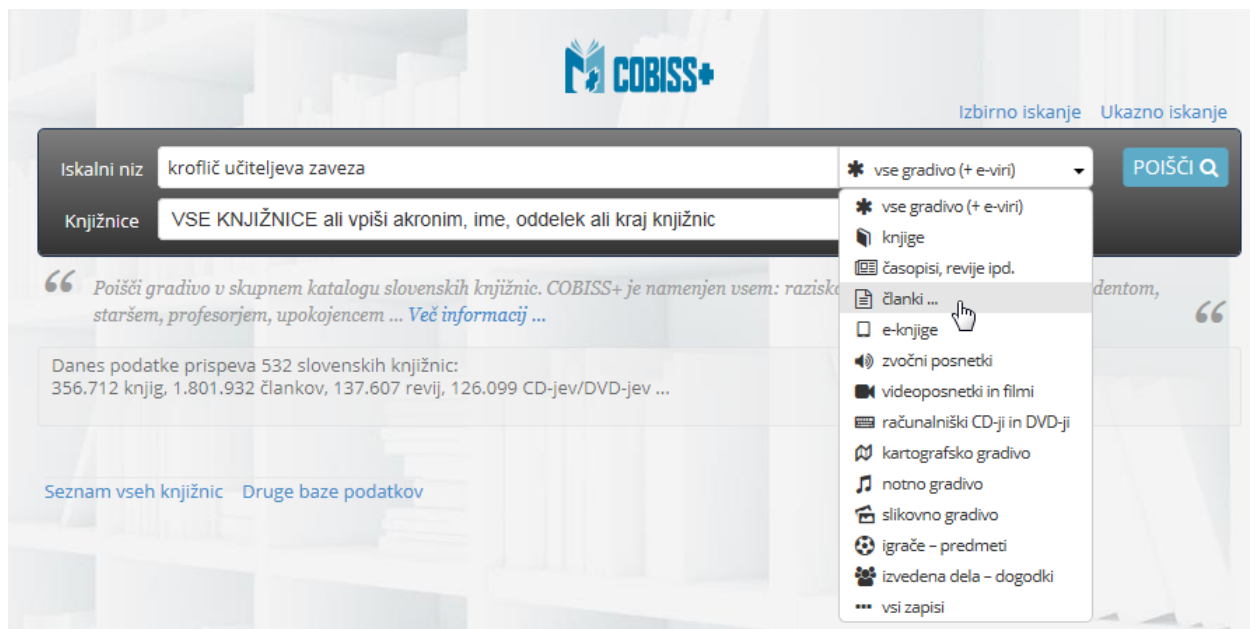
COBISS+

Izbirno iskanje Ukazno iskanje

Iskalni niz kroflič učiteljeva zaveza

vse gradivo (+ e-viri)

POIŠČI

Knjižnice VSE KNJIŽNICE ali vpiši akronim, ime, oddelek ali kraj knjižnic

vse gradivo (+ e-viri)
knjige
časopisi, revije ipd.
članki ...
e-knjige
zvočni posnetki
videoposnetki in filmi
računalniški CD-ji in DVD-ji
kartografsko gradivo
notno gradivo
slikovno gradivo
igrače – predmeti
izvedena dela – dogodki
vsi zapisi

Poišči gradivo v skupnem katalogu slovenskih knjižnic. COBISS+ je namenjen vsem: razisk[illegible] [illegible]dentom, staršem, profesorjem, upokojencem ... Več informacij ...

Danes podatke prispeva 532 slovenskih knjižnic:
356.712 knjig, 1.801.932 člankov, 137.607 revij, 126.099 CD-jev/DVD-jev ...

Seznam vseh knjižnic Druge baze podatkov